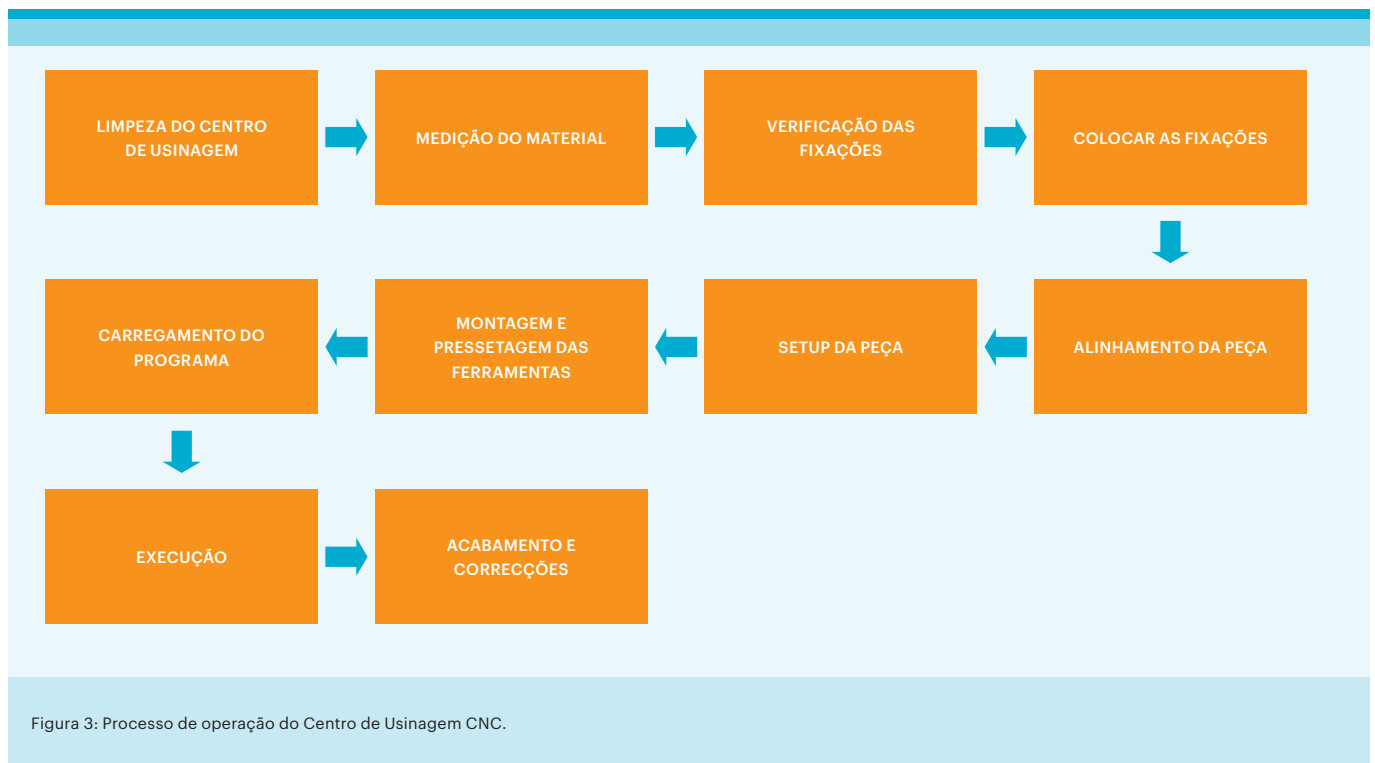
LIMPEZA DO CENTRO DE USINAGEM

MEDIÇÃO DO MATERIAL

VERIFICAÇÃO DAS FIXAÇÕES

COLOCAR AS FIXAÇÕES

ALINHAMENTO DA PEÇA

SETUP DA PEÇA

MONTAGEM E PRESSETAGEM DAS FERRAMENTAS

CARREGAMENTO DO PROGRAMA

EXECUÇÃO

ACABAMENTO E CORRECÇÕES

Figura 3: Processo de operação do Centro de Usinagem CNC.